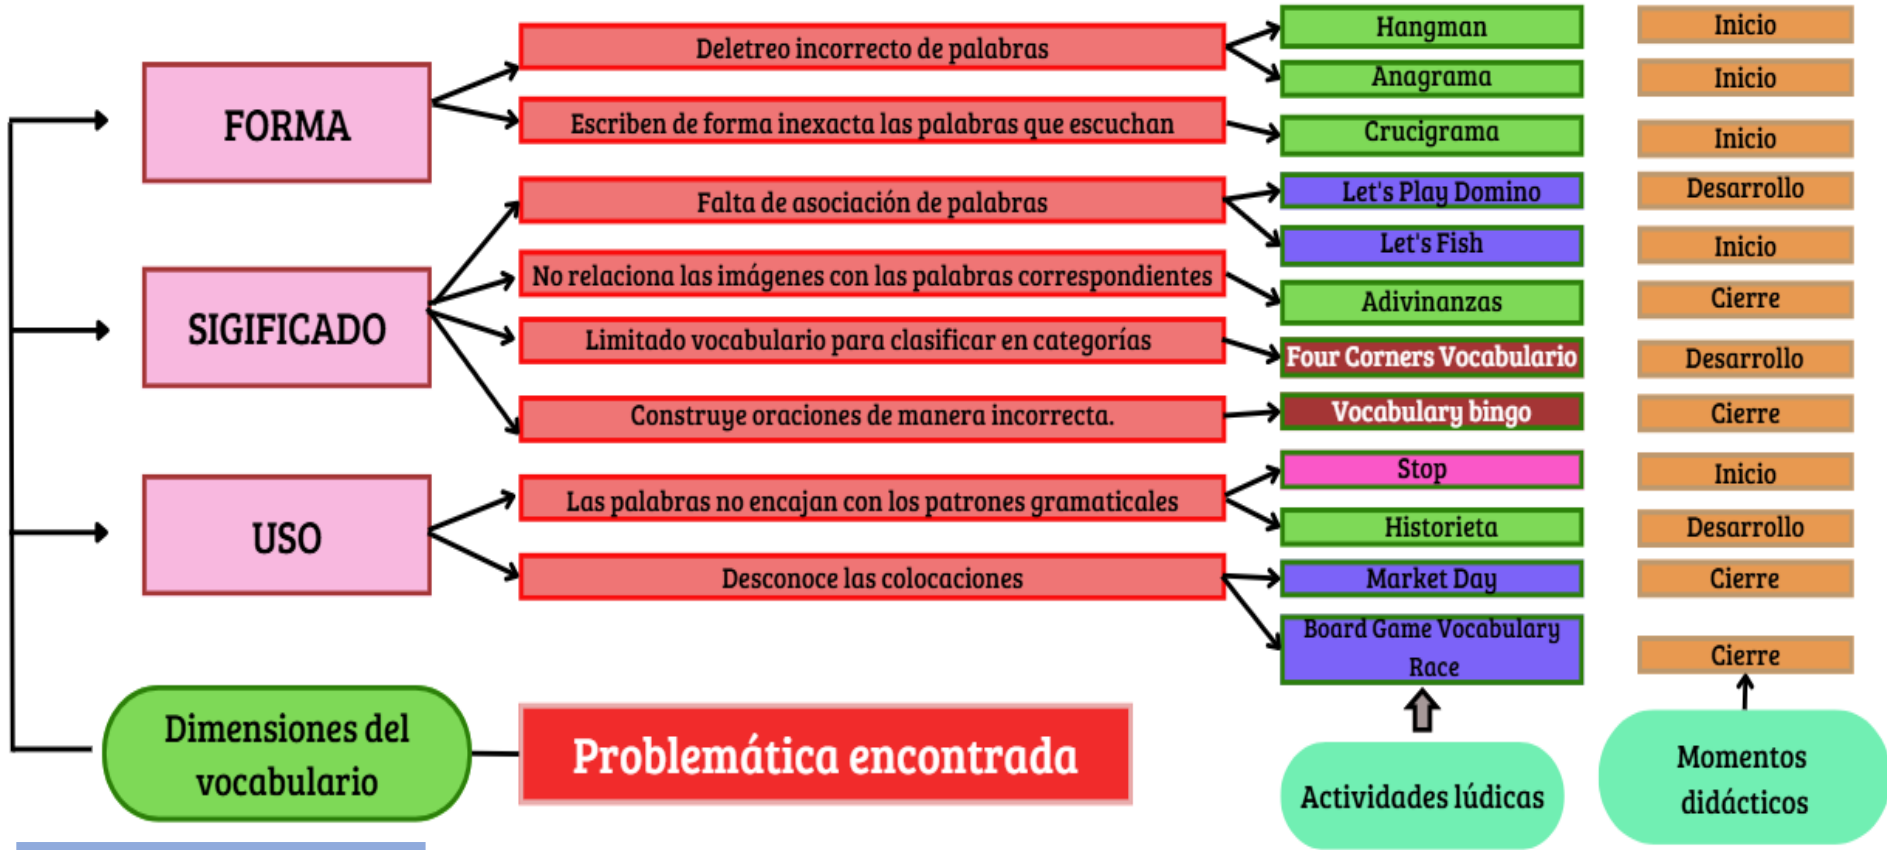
FORMA

Deletreo incorrecto de palabras

Escriben de forma inexacta las palabras que escuchan

Hangman

Anagrama

Crucigrama

Inicio

Inicio

Inicio

SIGIFICADO

Falta de asociación de palabras

No relaciona las imágenes con las palabras correspondientes

Limitado vocabulario para clasificar en categorías

Construye oraciones de manera incorrecta.

Let's Play Domino

Let's Fish

Adivinanzas

Four Corners Vocabulario

Vocabulary bingo

Desarrollo

Inicio

Cierre

Desarrollo

Cierre

USO

Las palabras no encajan con los patrones gramaticales

Desconoce las colocaciones

Stop

Historieta

Market Day

Board Game Vocabulary Race

Inicio

Desarrollo

Cierre

Cierre

Dimensiones del vocabulario

Problemática encontrada

Actividades lúdicas

Momentos didácticos